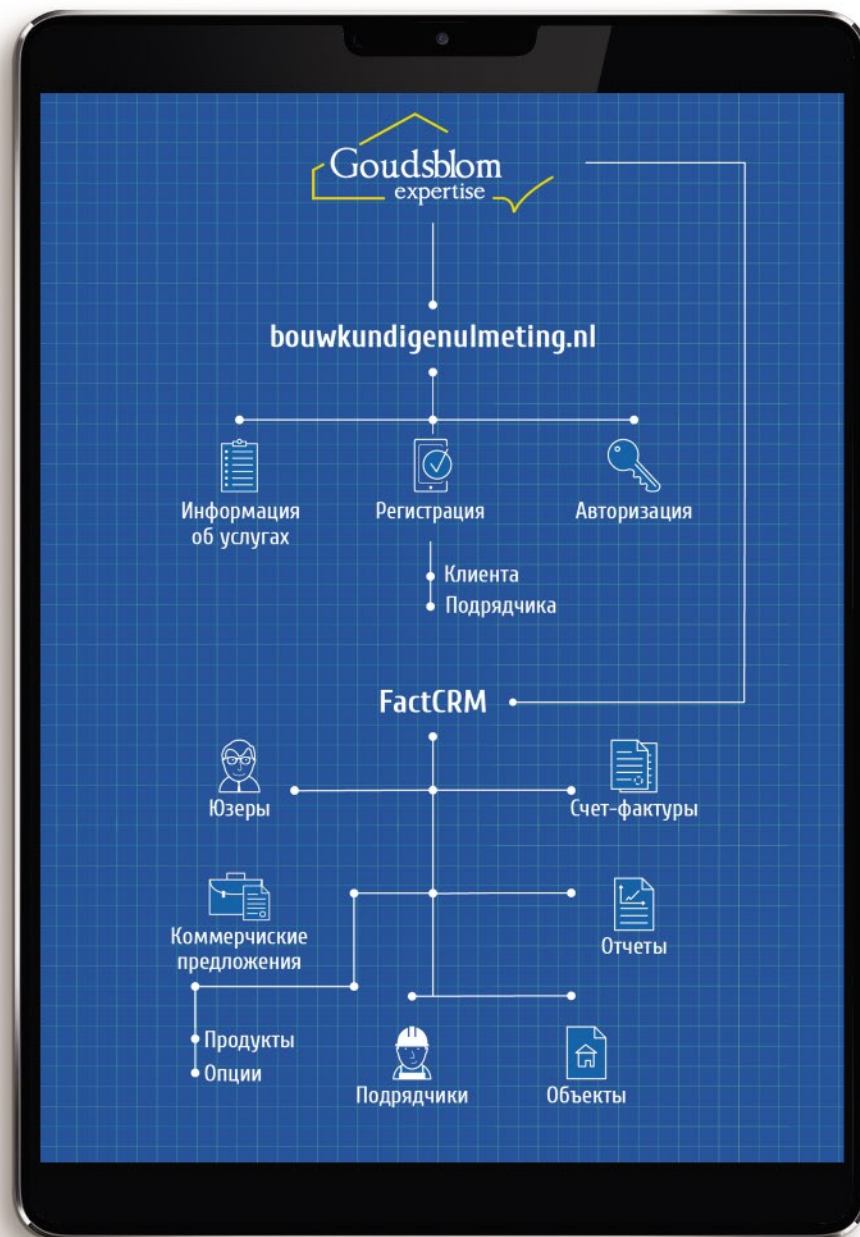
Goudsblom
expertise

bouwkundigenulmeting.nl

Информация об услугах

Регистрация

Авторизация

Клиента
Подрядчика

FactCRM

Юзеры

Счет-фактуры

Коммерчиские предложения

Отчеты

Продукты
Опции

Подрядчики

Объекты